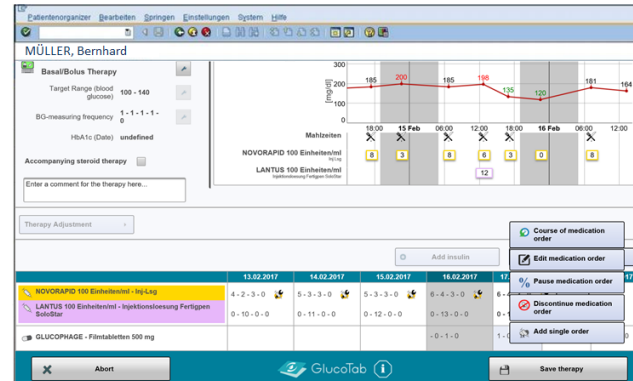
Patientenorganizer Bearbeiten Springen Einstellungen System Hilfe

MÜLLER, Bernhard

Basal/Bolus Therapy

Target Range (blood glucose) 100 - 140

BG-measuring frequency 1 - 1 - 1 - 1 - 0

HbA1c (Date) undefined

Accompanying steroid therapy

Enter a comment for the therapy here...

Therapy Adjustment

300
200
100
0
[mg/dl]

185 200 185 198 135 120 181 164

Mahlzeiten

18:00 15 Feb 06:00 12:00 18:00 16 Feb 06:00 12:00

NOVORAPID 100 Einheiten/ml Inj-Lsg
8 3 8 6 3 0 8

LANTUS 100 Einheiten/ml Injektionsloesung Fertigpen SoloStar
12

Add insulin

Course of medication order

Edit medication order

Pause medication order

Discontinue medication order

Add single order

| | 13.02.2017 | 14.02.2017 | 15.02.2017 | 16.02.2017 | 17. |
|---|---|---|---|---|---|
| NOVORAPID 100 Einheiten/ml - Inj-Lsg | 4 - 2 - 3 - 0 | 5 - 3 - 3 - 0 | 5 - 3 - 3 - 0 | 6 - 4 - 3 - 0 | 6 |
| LANTUS 100 Einheiten/ml - Injektionsloesung Fertigpen SoloStar | 0 - 10 - 0 - 0 | 0 - 11 - 0 - 0 | 0 - 12 - 0 - 0 | 0 - 13 - 0 - 0 | 0 |
| GLUCOPHAGE - Filmtabletten 500 mg | | | | - 0 - 1 - 0 | 1 |

Abort

GlucoTab

Save therapy